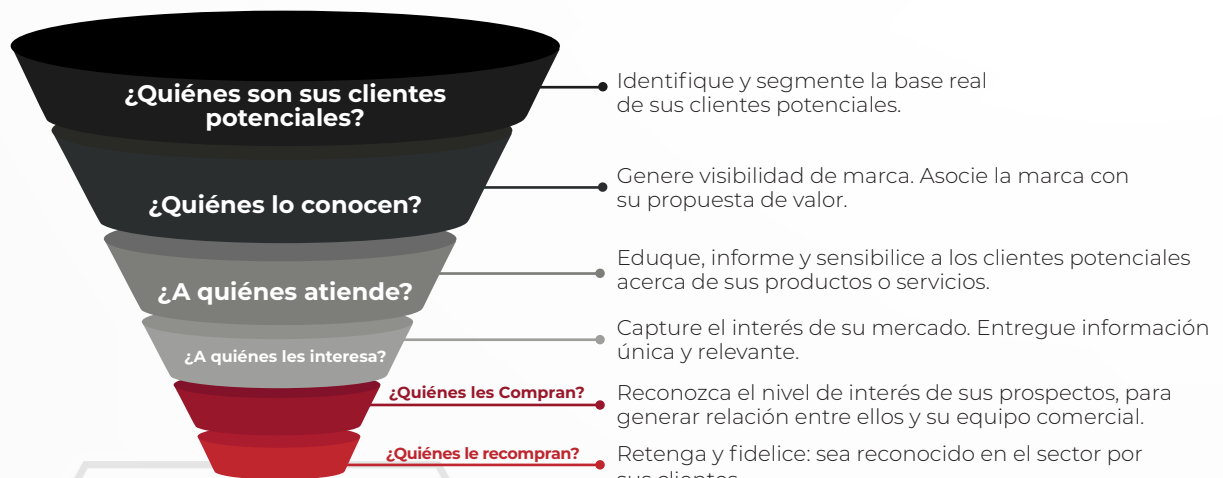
¿Quiénes son sus clientes potenciales?

Identifique y segmente la base real de sus clientes potenciales.

¿Quiénes lo conocen?

Genere visibilidad de marca. Asocie la marca con su propuesta de valor.

¿A quiénes atiende?

Eduque, informe y sensibilice a los clientes potenciales acerca de sus productos o servicios.

¿A quiénes les interesa?

Capture el interés de su mercado. Entregue información única y relevante.

¿Quiénes les Compran?

Reconozca el nivel de interés de sus prospectos, para generar relación entre ellos y su equipo comercial.

¿Quiénes le recompran?

Retenga y fidelice: sea reconocido en el sector por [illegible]